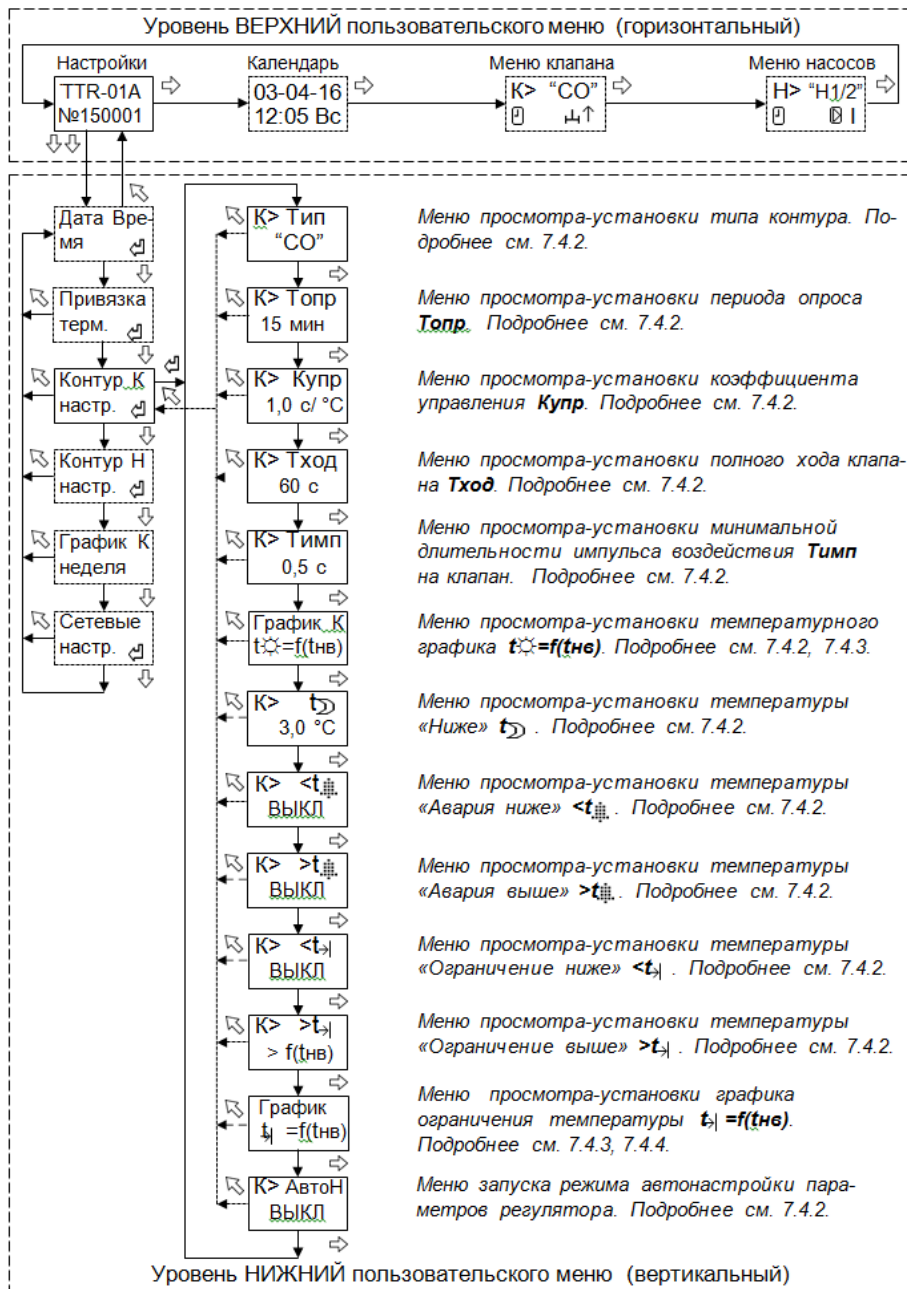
Уровень ВЕРХНИЙ пользовательского меню (горизонтальный)

Настройки
TTR-01A
№150001

Календарь
03-04-16
12:05 Вс

Меню клапана
К> "СО"

Меню насосов
Н> "Н1/2"

Дата Время
Привязка терм.
Контур К настр.
Контур Н настр.
График К неделя
Сетевые настр.

К> Тип "СО"
Меню просмотра-установки типа контура. Подробнее см. 7.4.2.

К> Топр 15 мин
Меню просмотра-установки периода опроса **Топр**. Подробнее см. 7.4.2.

К> Купр 1,0 с/ °С
Меню просмотра-установки коэффициента управления **Купр**. Подробнее см. 7.4.2.

К> Тход 60 с
Меню просмотра-установки полного хода клапана **Тход**. Подробнее см. 7.4.2.

К> Тимп 0,5 с
Меню просмотра-установки минимальной длительности импульса воздействия **Тимп** на клапан. Подробнее см. 7.4.2.

График К t☼=f(tнв)
Меню просмотра-установки температурного графика **t☼=f(tнв)**. Подробнее см. 7.4.2, 7.4.3.

К> t 3,0 °С
Меню просмотра-установки температуры «Ниже» **t**. Подробнее см. 7.4.2.

К> <t ВЫКЛ
Меню просмотра-установки температуры «Авария ниже» **<t**. Подробнее см. 7.4.2.

К> >t ВЫКЛ
Меню просмотра-установки температуры «Авария выше» **>t**. Подробнее см. 7.4.2.

К> <t ВЫКЛ
Меню просмотра-установки температуры «Ограничение ниже» **<t**. Подробнее см. 7.4.2.

К> >t > f(tнв)
Меню просмотра-установки температуры «Ограничение выше» **>t**. Подробнее см. 7.4.2.

График t =f(tнв)
Меню просмотра-установки графика ограничения температуры **t =f(tнв)**. Подробнее см. 7.4.3, 7.4.4.

К> АвтоН ВЫКЛ
Меню запуска режима автонастройки параметров регулятора. Подробнее см. 7.4.2.

Уровень НИЖНИЙ пользовательского меню (вертикальный)